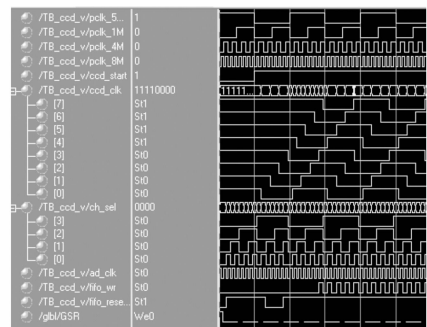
/TB_ccd_v/pclk_5... 1
/TB_ccd_v/pclk_1M 0
/TB_ccd_v/pclk_4M 0
/TB_ccd_v/pclk_8M 0
/TB_ccd_v/ccd_start 1
/TB_ccd_v/ccd_clk 11110000
[7] St1
[6] St1
[5] St1
[4] St1
[3] St0
[2] St0
[1] St0
[0] St0
/TB_ccd_v/ch_sel 0000
[3] St0
[2] St0
[1] St0
[0] St0
/TB_ccd_v/ad_clk St0
/TB_ccd_v/fifo_wr St0
/TB_ccd_v/fifo_rese... St1
/glbl/GSR We0

11111...